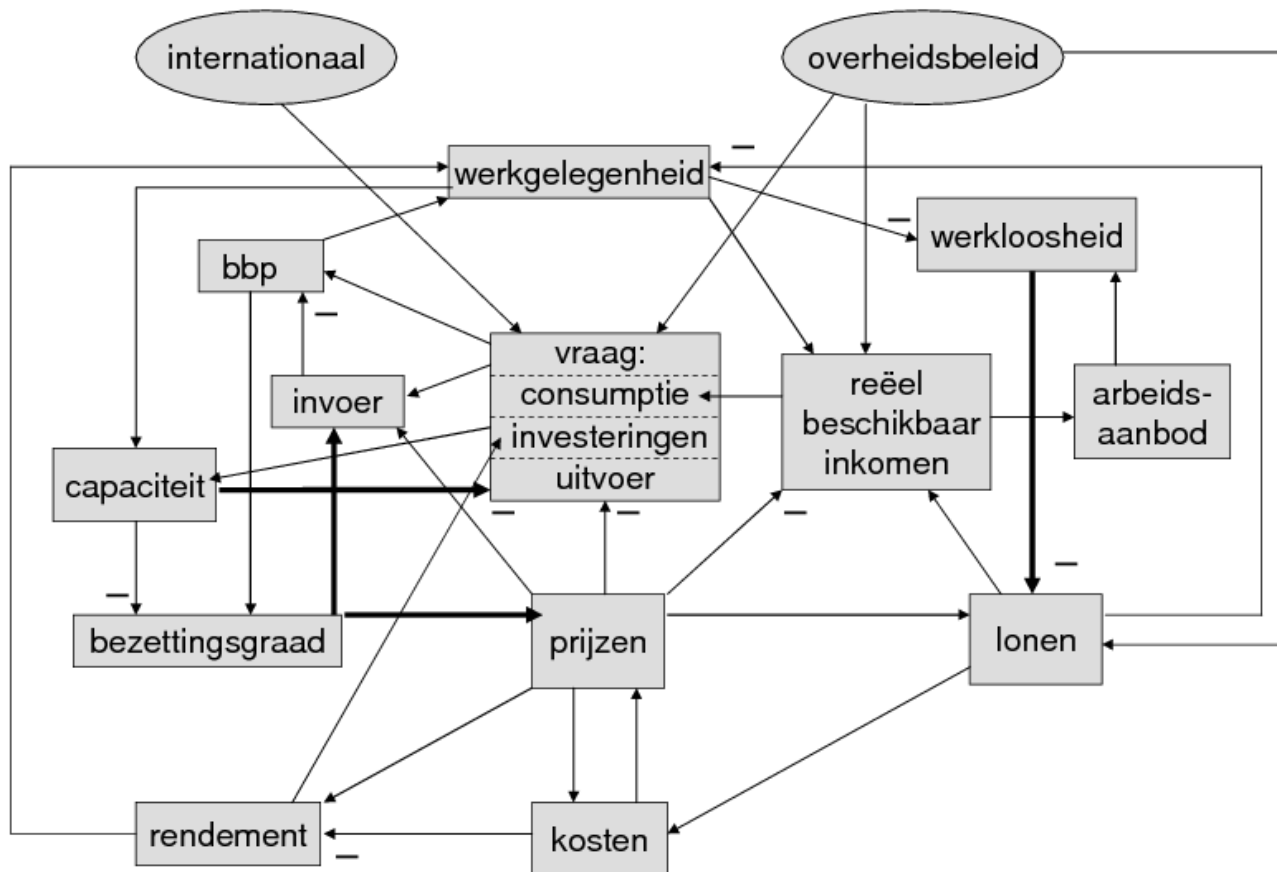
internationaal

overheidsbeleid

werkgelegenheid

—

—

werkloosheid

bbp

—

vraag:
consumptie
investeringen
uitvoer

invoer

reëel beschikbaar inkomen

arbeids-aanbod

capaciteit

—

—

—

—

—

bezettingsgraad

prijzen

lonen

rendement

kosten

—